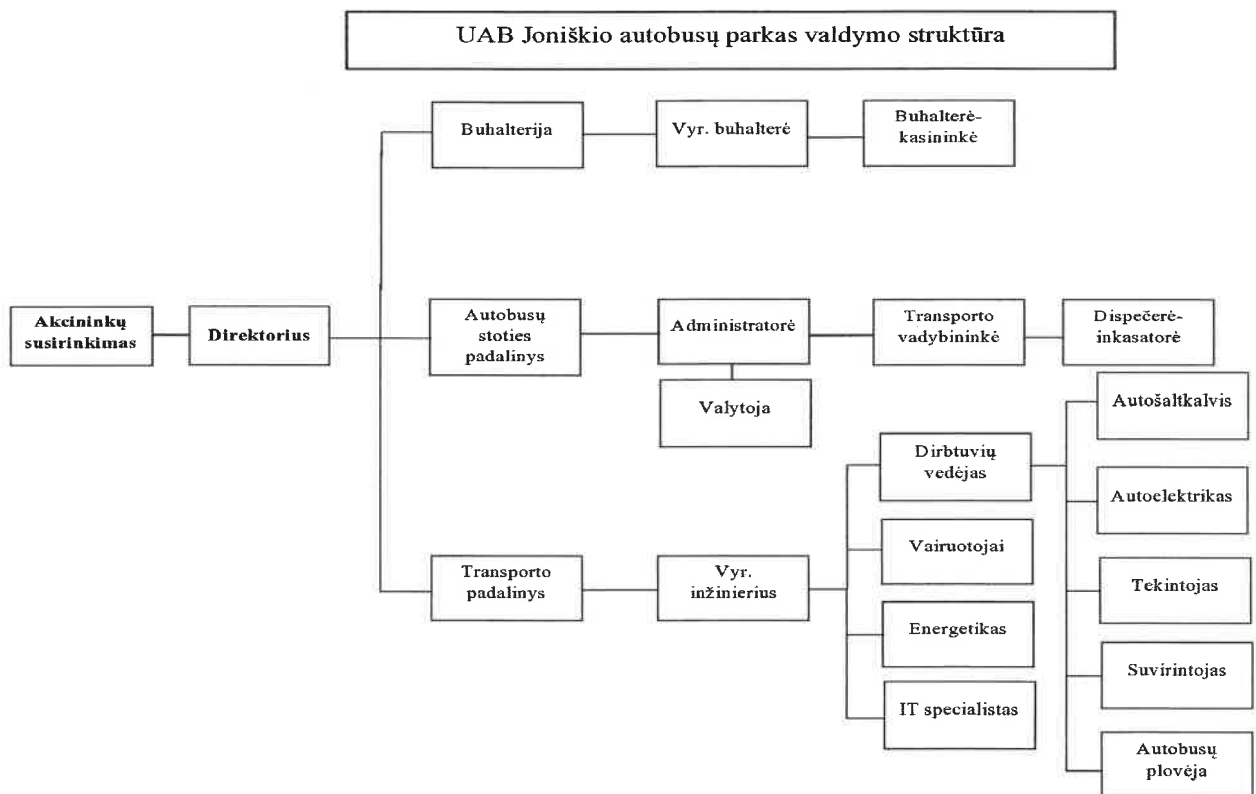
UAB Joniškio autobusų parkas valdymo struktūra

Akcininkų susirinkimas

Direktorius

Buhalterija

Vyr. buhalterė

Buhalterė-kasininkė

Autobusų stoties padalinys

Administratorė

Transporto vadybininkė

Dispečerė-inkasatorė

Valytoja

Transporto padalinys

Vyr. inžinierius

Dirbtuvių vedėjas

Vairuotojai

Energetikas

IT specialistas

Autošaltkalvis

Autoelektrikas

Tekintojas

Suvirintojas

Autobusų plovėja